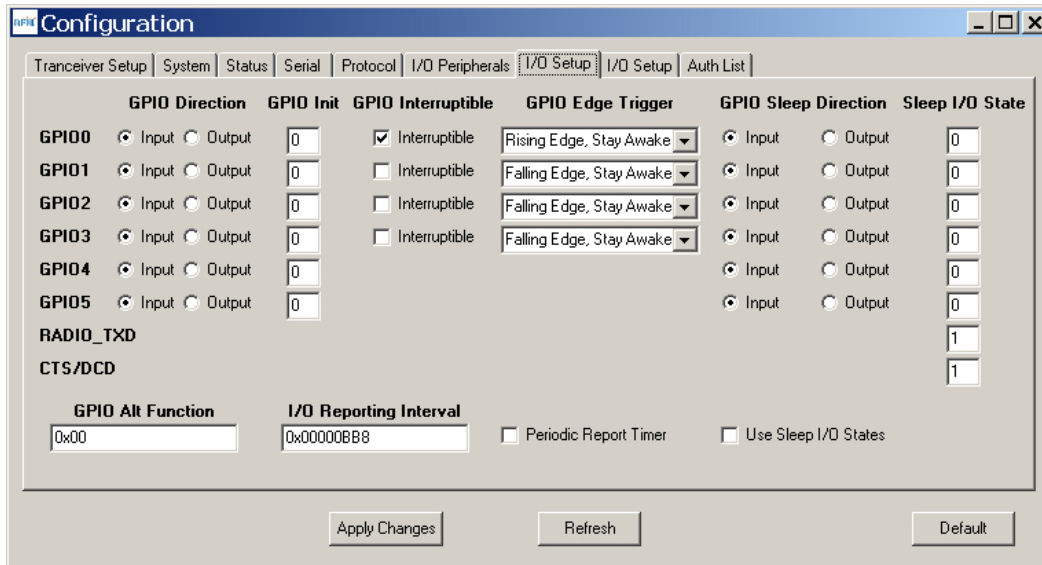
Configuration

Tranceiver Setup | System | Status | Serial | Protocol | I/O Peripherals | I/O Setup | I/O Setup | Auth List

| | GPIO Direction | GPIO Init | GPIO Interruptible | GPIO Edge Trigger | GPIO Sleep Direction | Sleep I/O State |
|---|---|---|---|---|---|---|
| GPIO0 | Input Output | 0 | Interruptible | Rising Edge, Stay Awake | Input Output | 0 |
| GPIO1 | Input Output | 0 | Interruptible | Falling Edge, Stay Awake | Input Output | 0 |
| GPIO2 | Input Output | 0 | Interruptible | Falling Edge, Stay Awake | Input Output | 0 |
| GPIO3 | Input Output | 0 | Interruptible | Falling Edge, Stay Awake | Input Output | 0 |
| GPIO4 | Input Output | 0 | | | Input Output | 0 |
| GPIO5 | Input Output | 0 | | | Input Output | 0 |
| RADIO_TXD | | | | | | 1 |
| CTS/DCD | | | | | | 1 |

GPIO Alt Function
0x00

I/O Reporting Interval
0x00000BB8

Periodic Report Timer

Use Sleep I/O States

Apply Changes

Refresh

Default